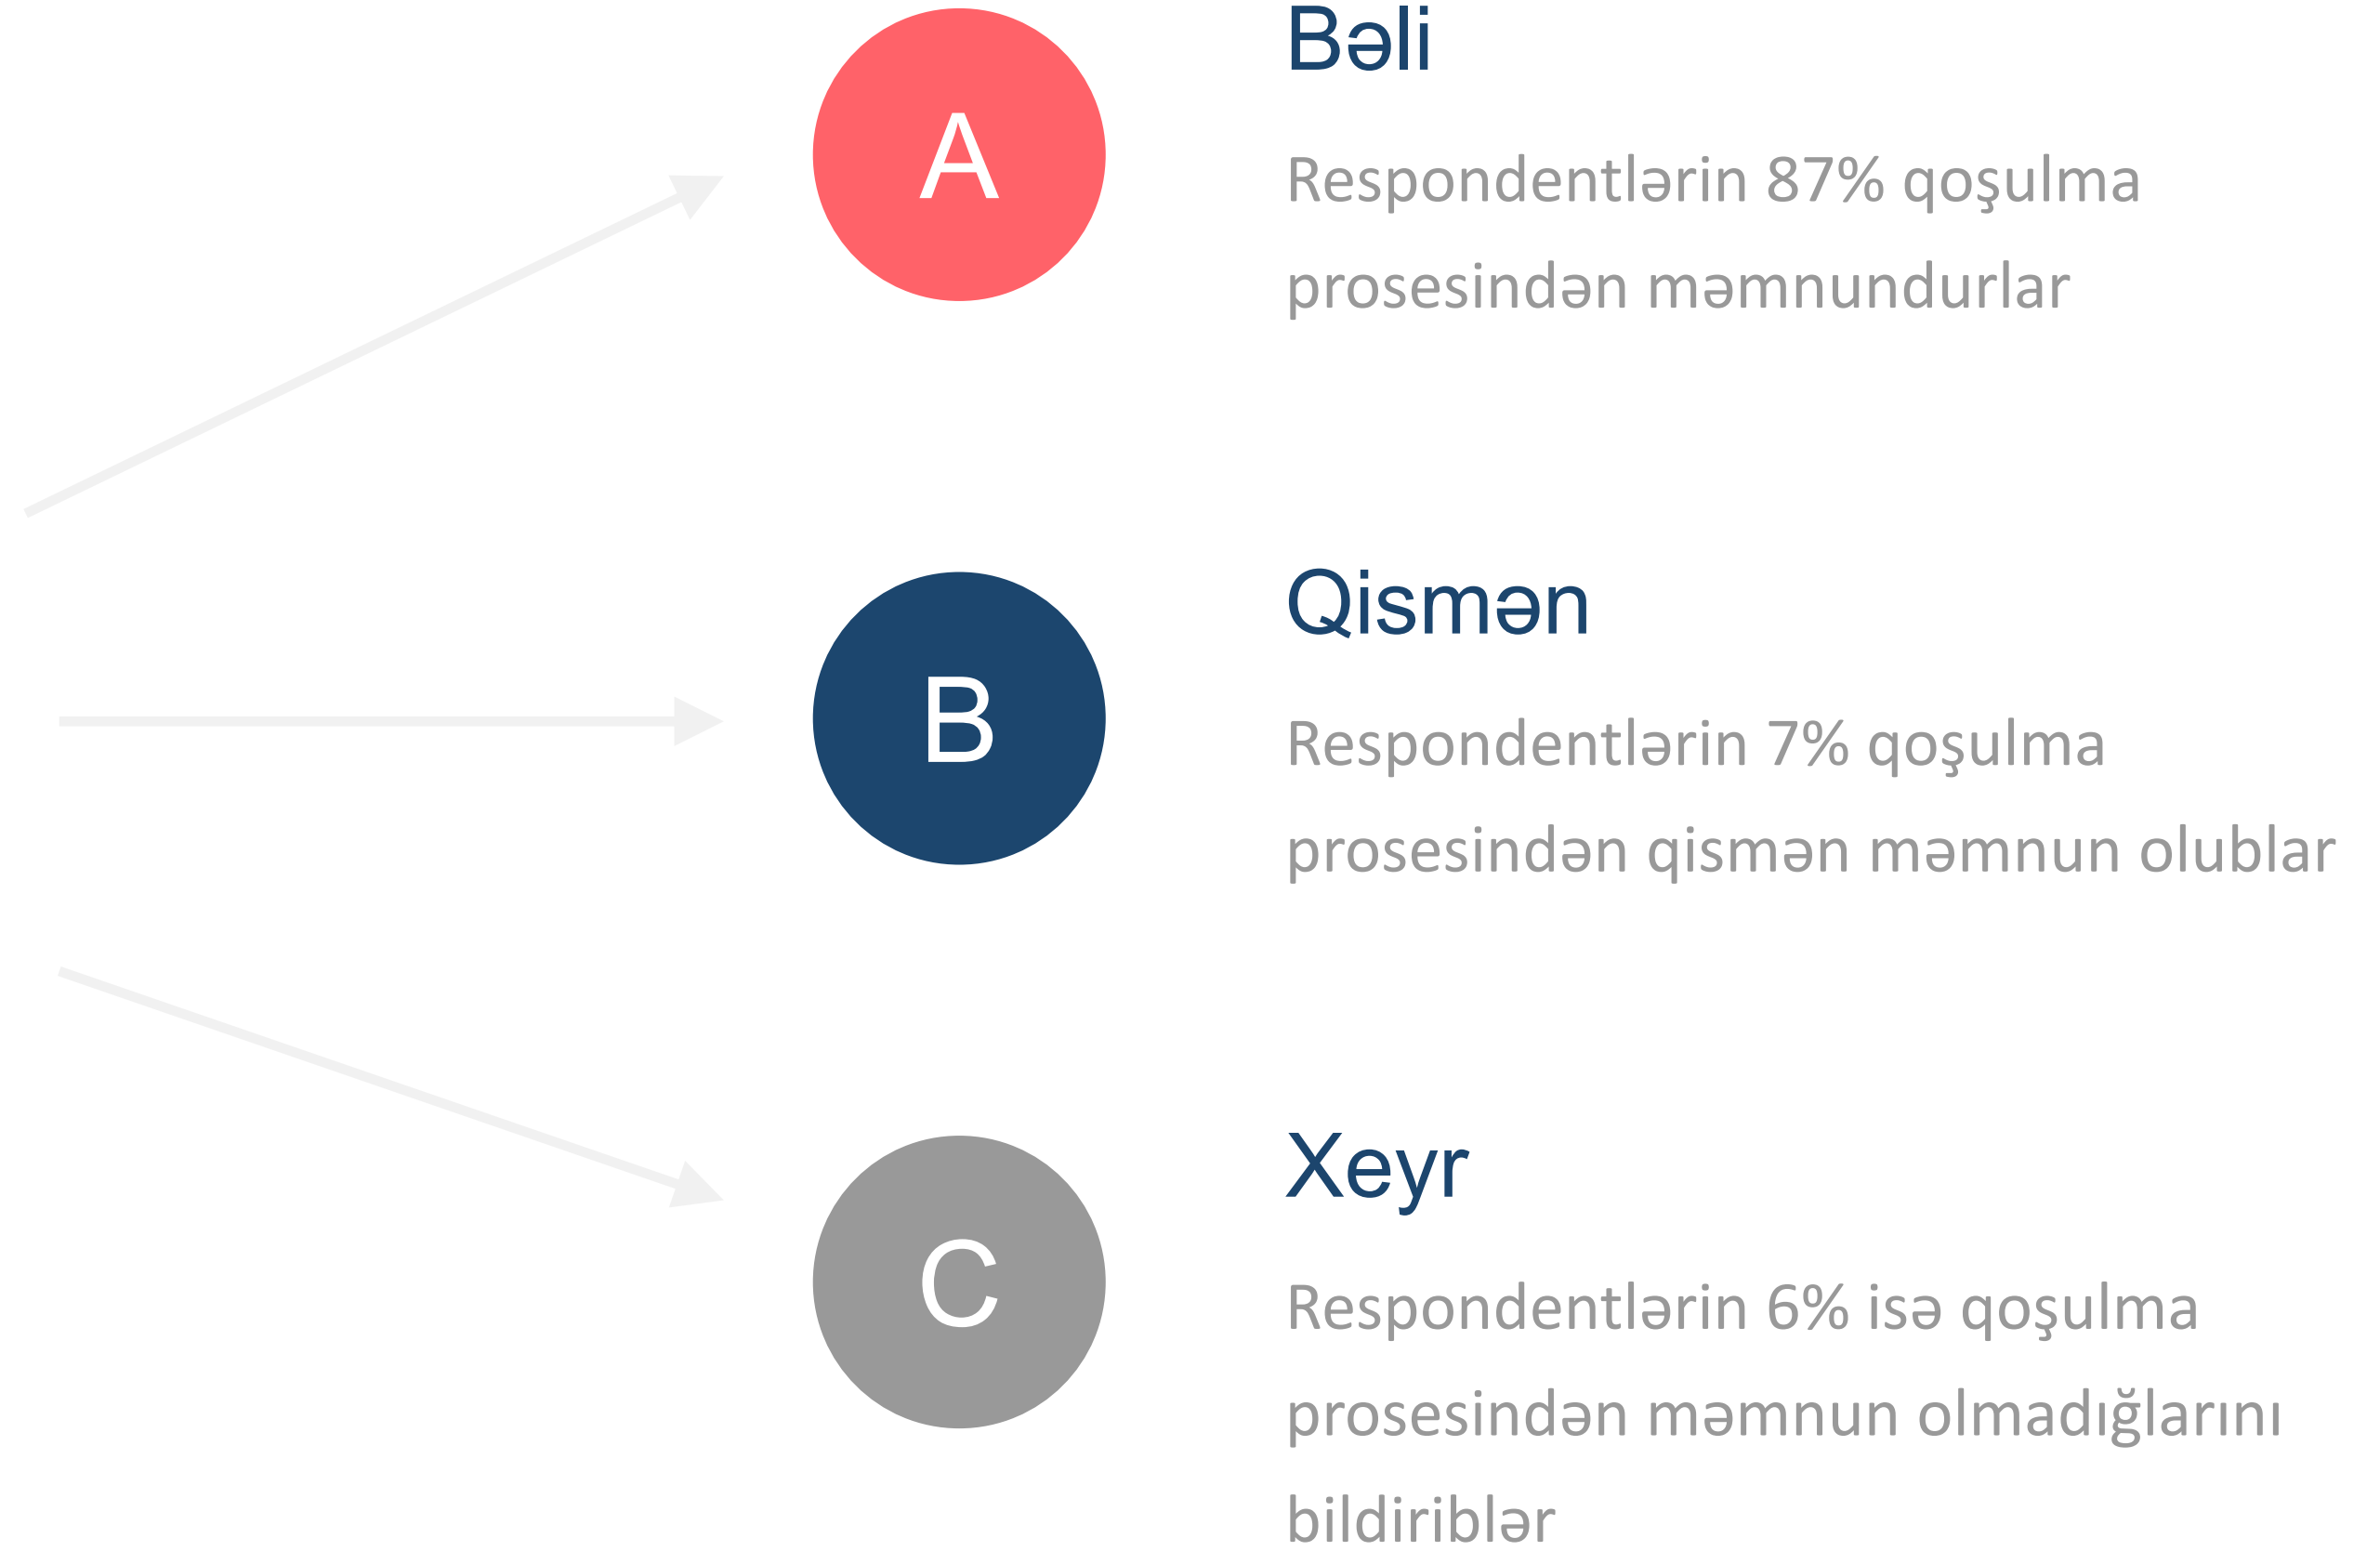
A

Bəli

Respondentlərin 87% qoşulma prosesindən məmnundurlar

B

Qismən

Respondentlərin 7% qoşulma prosesindən qismən məmnun olublar

C

Xeyr

Respondentlərin 6% isə qoşulma prosesindən məmnun olmadığlarını bildiriblər